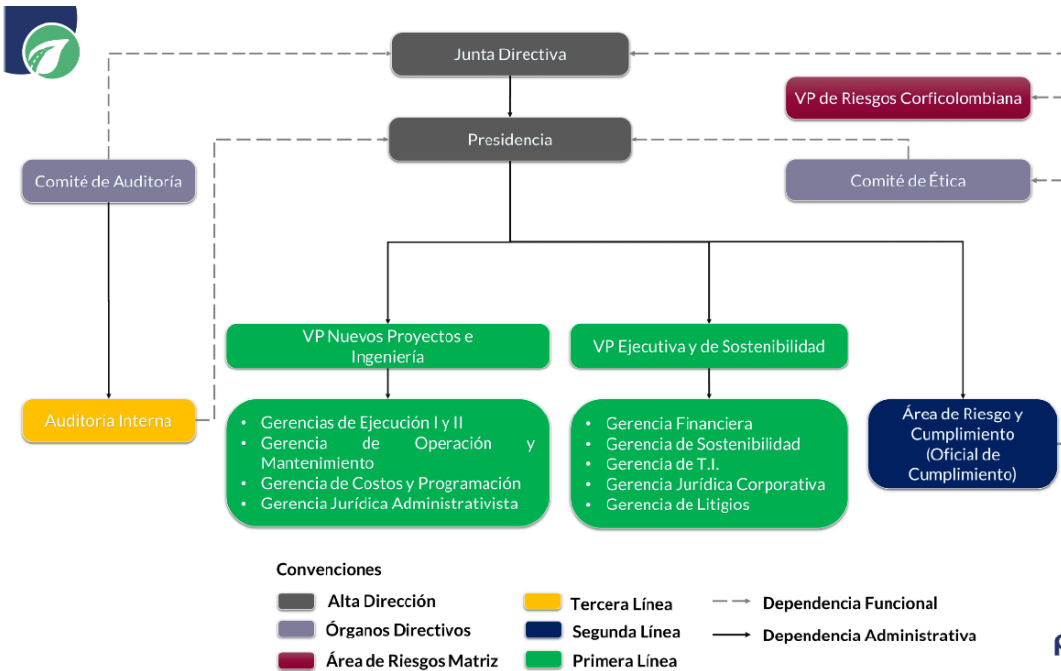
Junta Directiva

VP de Riesgos Corficolombiana

Presidencia

Comité de Auditoría

Comité de Ética

VP Nuevos Proyectos e Ingeniería

VP Ejecutiva y de Sostenibilidad

Auditoria Interna

- Gerencias de Ejecución I y II
- Gerencia de Operación y Mantenimiento
- Gerencia de Costos y Programación
- Gerencia Jurídica Administrativista

- Gerencia Financiera
- Gerencia de Sostenibilidad
- Gerencia de T.I.
- Gerencia Jurídica Corporativa
- Gerencia de Litigios

Área de Riesgo y Cumplimiento (Oficial de Cumplimiento)

Convenciones

Alta Dirección

Órganos Directivos

Área de Riesgos Matriz

Tercera Línea

Segunda Línea

Primera Línea

Dependencia Funcional

Dependencia Administrativa